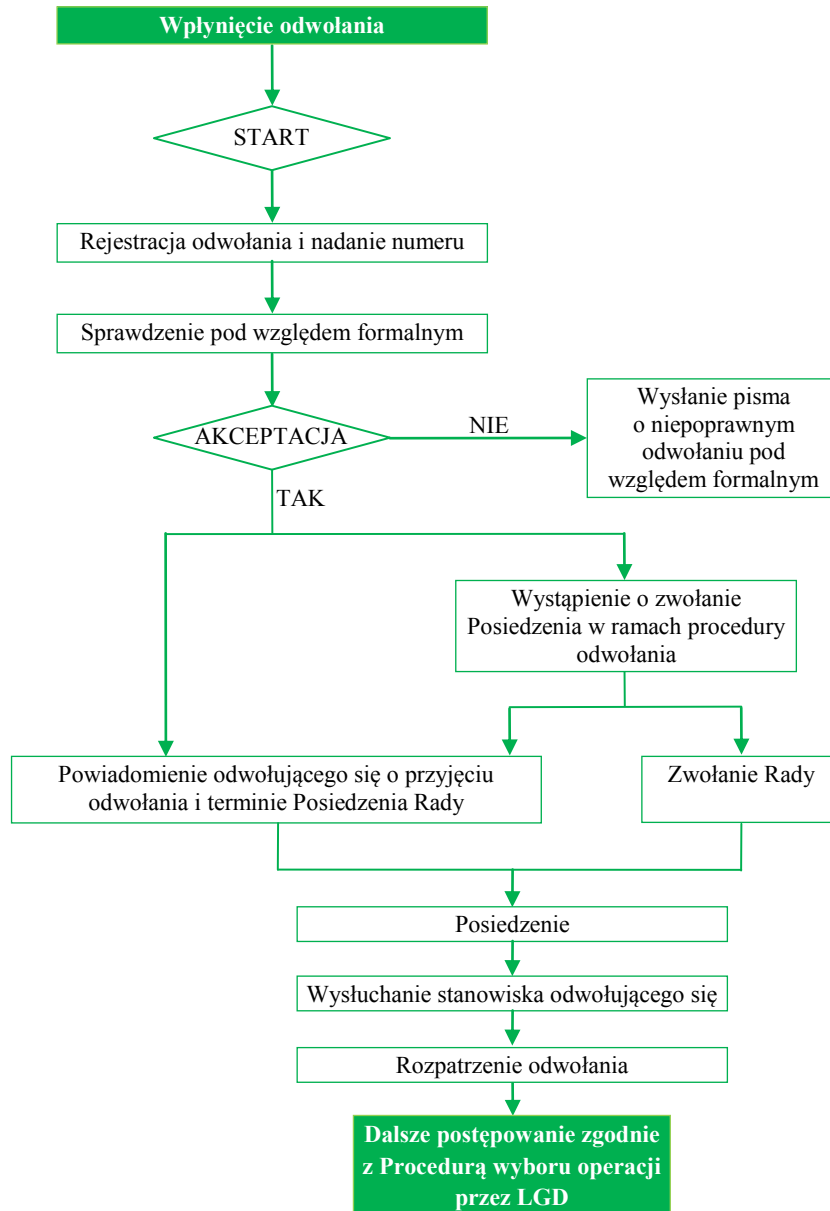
Wpłynięcie odwołania

START

Rejestracja odwołania i nadanie numeru

Sprawdzenie pod względem formalnym

AKCEPTACJA

NIE

Wysłanie pisma o niepoprawnym odwołaniu pod względem formalnym

TAK

Wystąpienie o zwołanie Posiedzenia w ramach procedury odwołania

Powiadomienie odwołującego się o przyjęciu odwołania i terminie Posiedzenia Rady

Zwołanie Rady

Posiedzenie

Wysłuchanie stanowiska odwołującego się

Rozpatrzenie odwołania

Dalsze postępowanie zgodnie z Procedurą wyboru operacji przez LGD